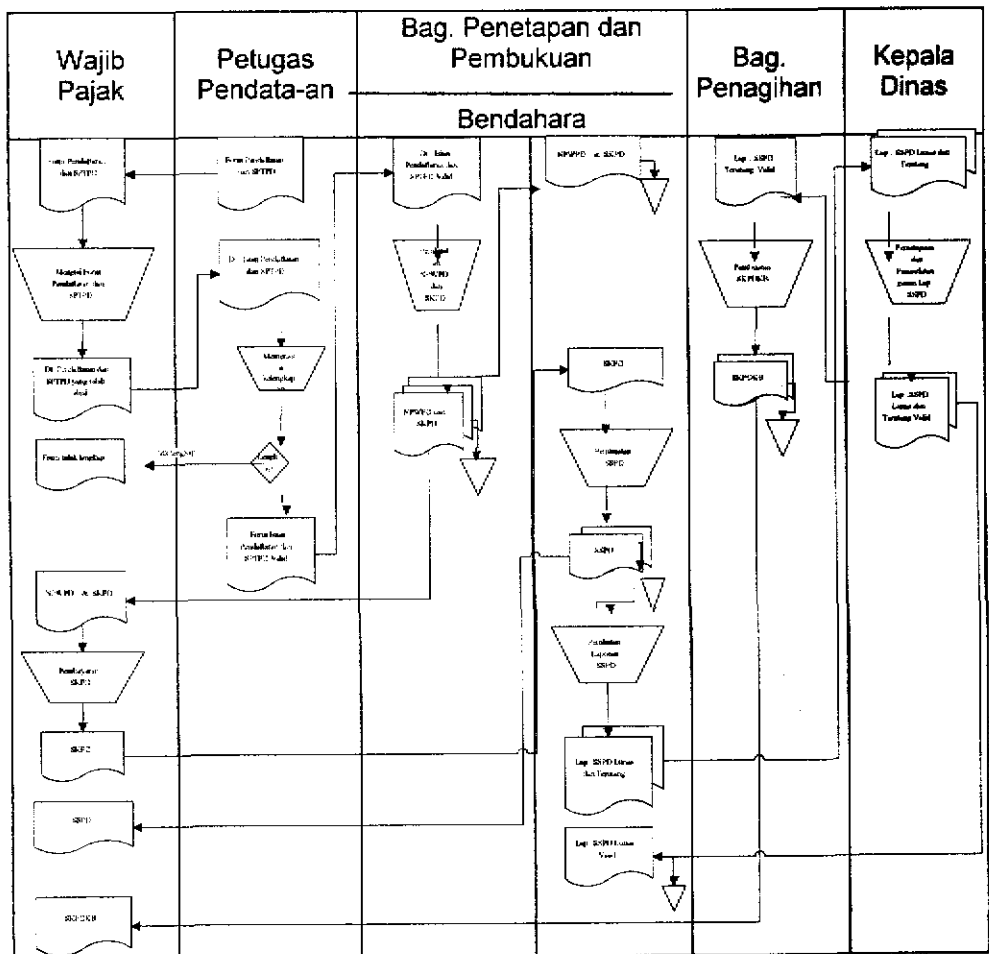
Wajib Pajak

Petugas Pendata-an

Bag. Penetapan dan Pembukuan

Bendahara

Bag. Penagihan

Kepala Dinas

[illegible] Pendaftaran dan SPTPD

Form Pendaftaran dan SPTPD

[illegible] Pendaftaran dan SPTPD Valid

NPWPD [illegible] SKPD

Lap. SSPD Tertunggak Valid

Lap. SSPD Lunas dan Tertunggak

Mengisi Form Pendaftaran dan SPTPD

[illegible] Pendaftaran dan SPTPD

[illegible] NPWPD dan SKPD

Pembuatan SKPDKB

Penetapan dan Pemeriksaan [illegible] Lap. SSPD

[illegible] Pendaftaran dan SPTPD yang telah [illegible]

Memeriksa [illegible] lengkap

SKPD

SKPDKB

Lap. SSPD Lunas dan Tertunggak Valid

NPWPD dan SKPD

Form tidak lengkap

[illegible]

Lengkap?

Pembayaran SSPD

Form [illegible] Pendaftaran dan SPTPD Valid

SSPD

NPWPD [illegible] SKPD

Pembuatan Laporan SSPD

Pembayaran SKPD

SKPD

Lap. SSPD Lunas dan Tertunggak

SSPD

Lap. SSPD Lunas Valid

SKPDKB